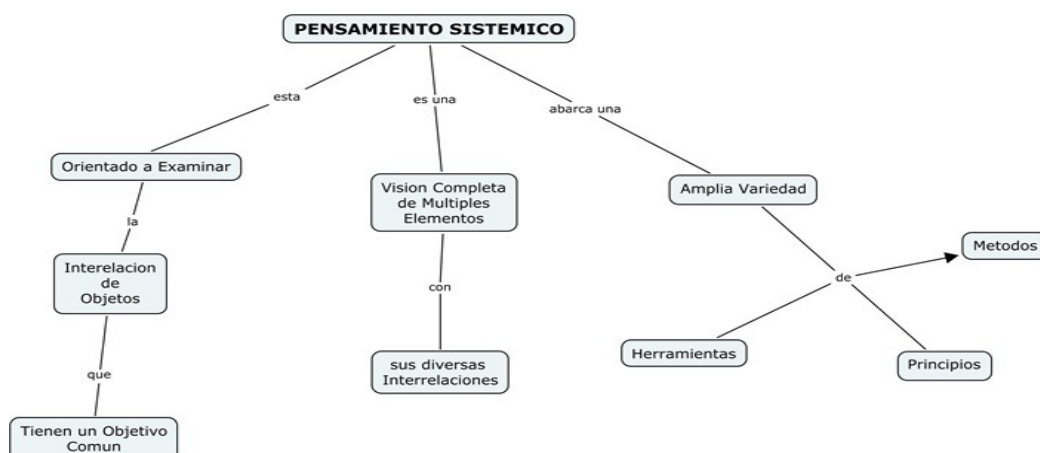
PENSAMIENTO SISTEMICO

esta

Orientado a Examinar

la

Interelacion de Objetos

que

Tienen un Objetivo Comun

es una

Vision Completa de Multiples Elementos

con

sus diversas Interrelaciones

abarca una

Amplia Variedad

de

Metodos

Herramientas

Principios